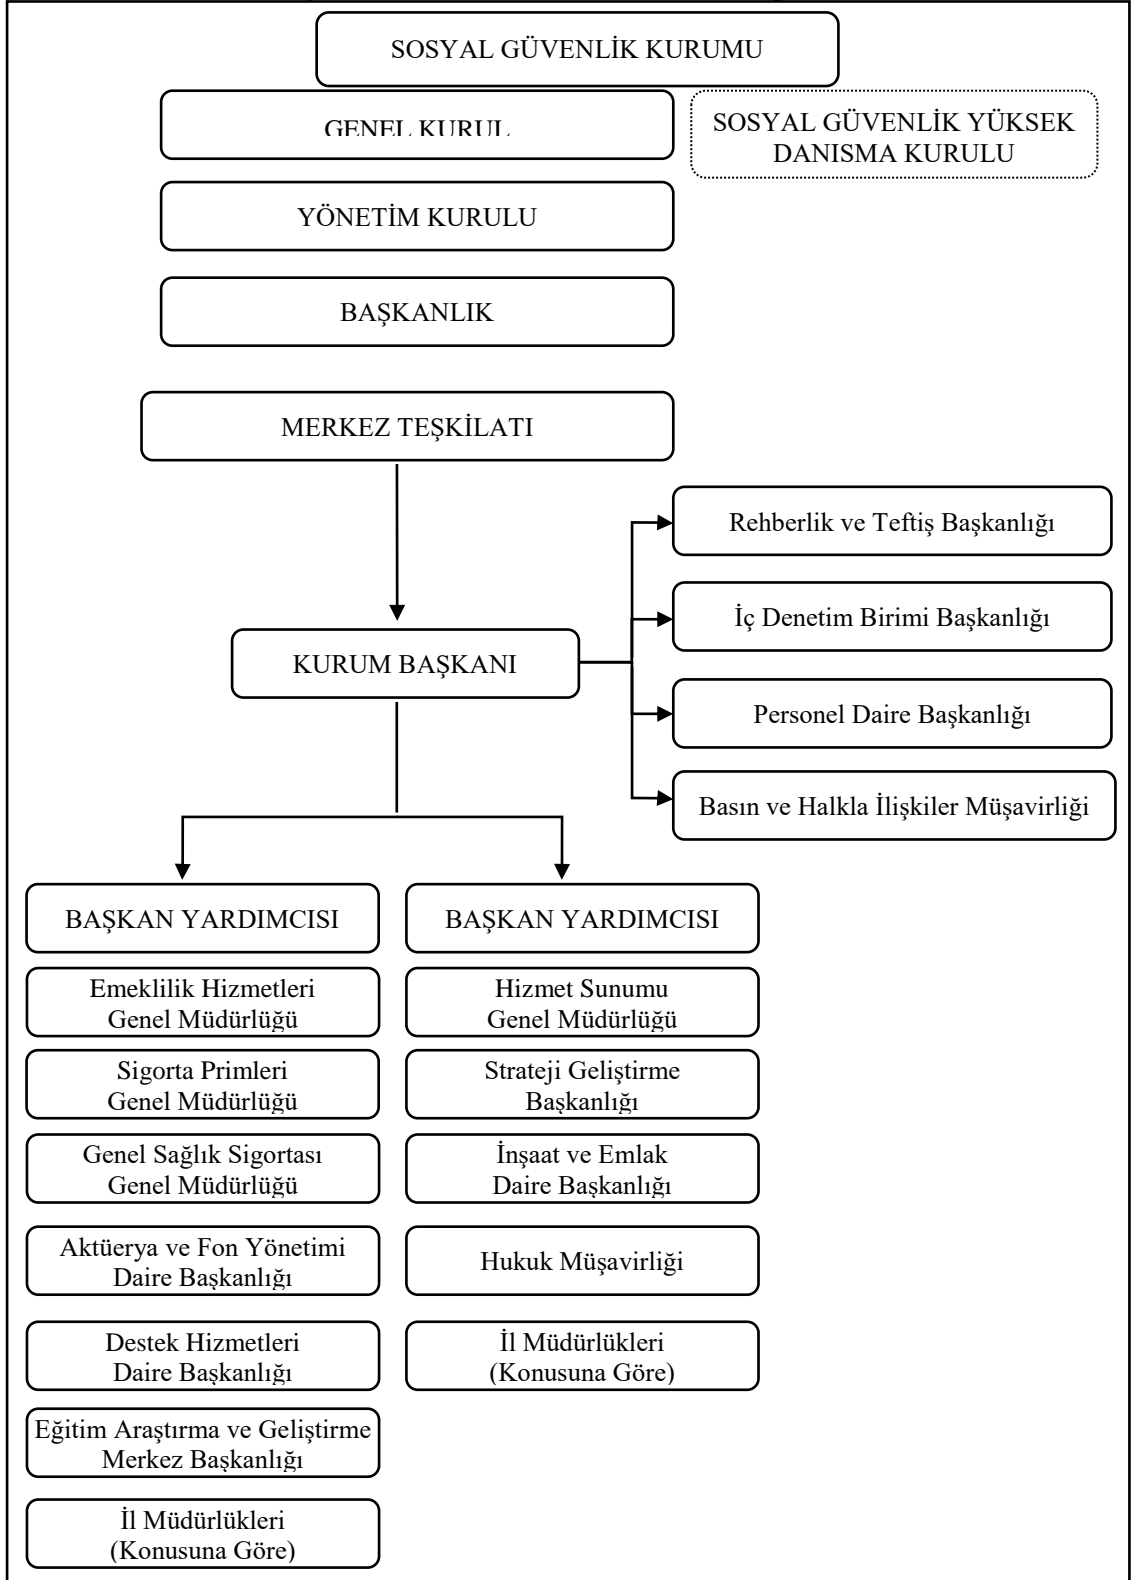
SOSYAL GÜVENLİK KURUMU

GENEL KURUL

SOSYAL GÜVENLİK YÜKSEK DANISMA KURULU

YÖNETİM KURULU

BAŞKANLIK

MERKEZ TEŞKİLATI

KURUM BAŞKANI

Rehberlik ve Teftiş Başkanlığı

İç Denetim Birimi Başkanlığı

Personel Daire Başkanlığı

Basın ve Halkla İlişkiler Müşavirliği

BAŞKAN YARDIMCISI

Emeklilik Hizmetleri Genel Müdürlüğü

Sigorta Primleri Genel Müdürlüğü

Genel Sağlık Sigortası Genel Müdürlüğü

Aktüerya ve Fon Yönetimi Daire Başkanlığı

Destek Hizmetleri Daire Başkanlığı

Eğitim Araştırma ve Geliştirme Merkez Başkanlığı

İl Müdürlükleri (Konusuna Göre)

BAŞKAN YARDIMCISI

Hizmet Sunumu Genel Müdürlüğü

Strateji Geliştirme Başkanlığı

İnşaat ve Emlak Daire Başkanlığı

Hukuk Müşavirliği

İl Müdürlükleri (Konusuna Göre)